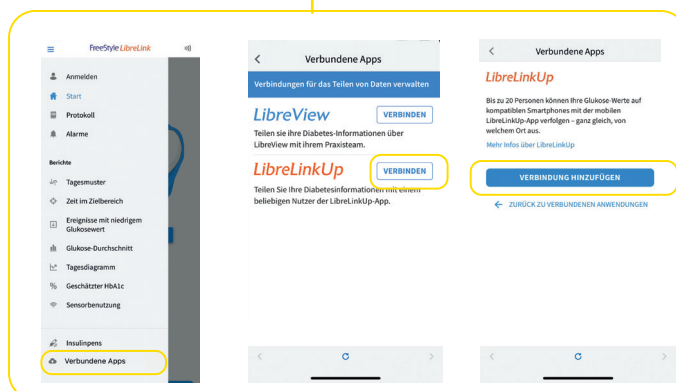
FreeStyle LibreLink

Anmelden
Start
Protokoll
Alarme

Berichte

Tagesmuster
Zeit im Zielbereich
Ereignisse mit niedrigem Glukosewert
Glukose-Durchschnitt
Tagesdiagramm
Geschätzter HbA1c
Sensorbenutzung

Insulinpens
Verbundene Apps

Verbundene Apps

Verbindungen für das Teilen von Daten verwalten

LibreView
VERBINDEN
Teilen Sie ihre Diabetes-Informationen über LibreView mit Ihrem Praxisteam.

LibreLinkUp
VERBINDEN
Teilen Sie Ihre Diabetesinformationen mit einem beliebigen Nutzer der LibreLinkUp-App.

Verbundene Apps

LibreLinkUp

Bis zu 20 Personen können Ihre Glukose-Werte auf kompatiblen Smartphones mit der mobilen LibreLinkUp-App verfolgen – ganz gleich, von welchem Ort aus.

Mehr Infos über LibreLinkUp

VERBINDUNG HINZUFÜGEN

ZURÜCK ZU VERBUNDENEN ANWENDUNGEN